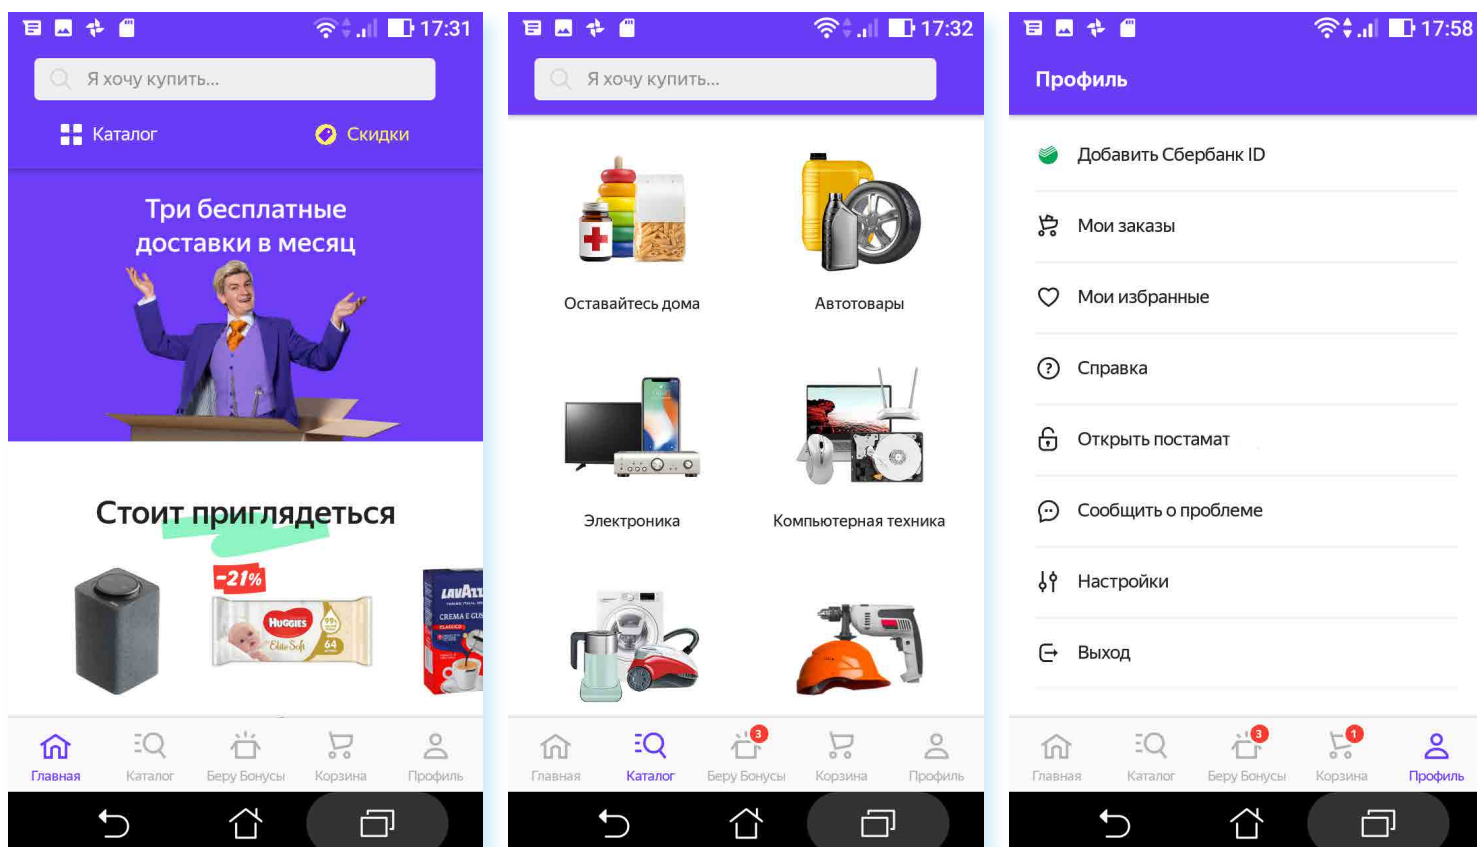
17:31

Я хочу купить...

Каталог

Скидки

Три бесплатные доставки в месяц

Стоит приглядеться

-21%

HUGGIES

Elite Soft

64

LAVAZZA

CREMA E GUSTO

Главная Каталог Беру Бонусы Корзина Профиль

17:32

Я хочу купить...

Оставайтесь дома

Автотовары

Электроника

Компьютерная техника

Главная Каталог 3 Беру Бонусы Корзина Профиль

17:58

Профиль

Добавить Сбербанк ID

Мои заказы

Мои избранные

Справка

Открыть постамат

Сообщить о проблеме

Настройки

Выход

Главная Каталог 3 Беру Бонусы 1 Корзина Профиль